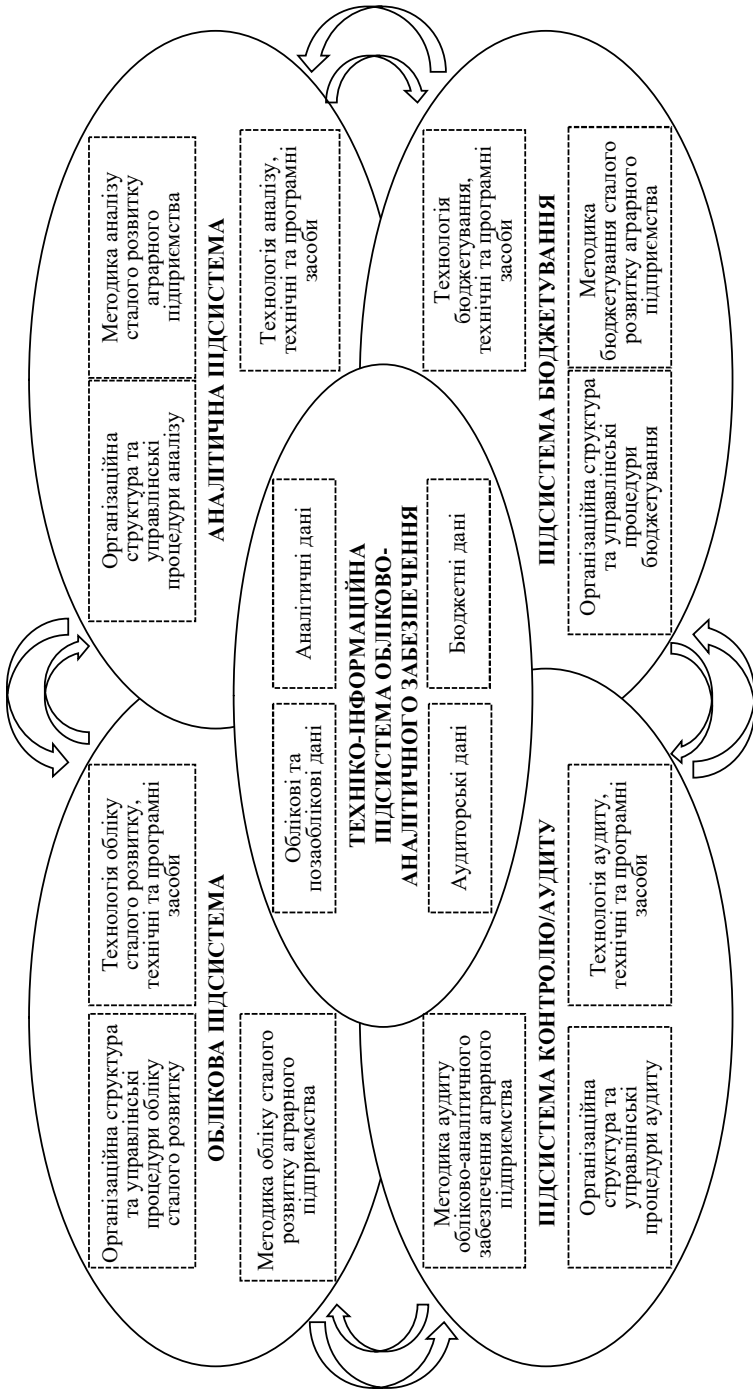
АНАЛІТИЧНА ПІДСИСТЕМА

Організаційна структура та управлінські процедури аналізу

Методика аналізу сталого розвитку аграрного підприємства

Технологія аналізу, технічні та програмні засоби

ОБЛІКОВА ПІДСИСТЕМА

Організаційна структура та управлінські процедури обліку сталого розвитку

Технологія обліку сталого розвитку, технічні та програмні засоби

Методика обліку сталого розвитку аграрного підприємства

ТЕХНІКО-ІНФОРМАЦІЙНА ПІДСИСТЕМА ОБЛІКОВО-АНАЛІТИЧНОГО ЗАБЕЗПЕЧЕННЯ

Облікові та позаоблікові дані

Аналітичні дані

Аудиторські дані

Бюджетні дані

ПІДСИСТЕМА БЮДЖЕТУВАННЯ

Технологія бюджетування, технічні та програмні засоби

Методика бюджетування сталого розвитку аграрного підприємства

Організаційна структура та управлінські процедури бюджетування

ПІДСИСТЕМА КОНТРОЛЮ/АУДИТУ

Методика аудиту обліково-аналітичного забезпечення аграрного підприємства

Технологія аудиту, технічні та програмні засоби

Організаційна структура та управлінські процедури аудиту